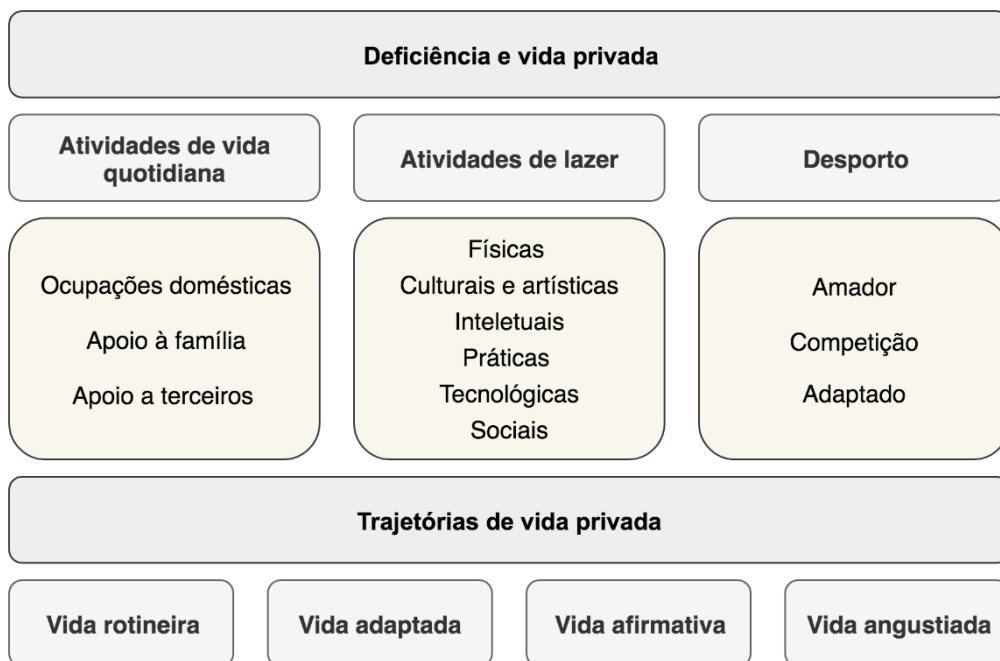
Deficiência e vida privada

Atividades de vida quotidiana

Atividades de lazer

Desporto

Ocupações domésticas
Apoio à família
Apoio a terceiros

Físicas
Culturais e artísticas
Inteletuais
Práticas
Tecnológicas
Sociais

Amador
Competição
Adaptado

Trajetórias de vida privada

Vida rotineira

Vida adaptada

Vida afirmativa

Vida angustiada